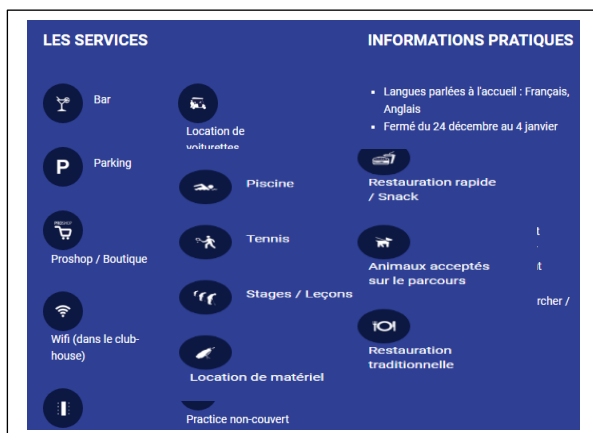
LES SERVICES

INFORMATIONS PRATIQUES

P

PROSHOP

Bar

Location de voiturettes

Parking

Piscine

Proshop / Boutique

Tennis

Stages / Leçons

Wifi (dans le club-house)

Location de matériel

Practice non-couvert

Langues parlées à l'accueil : Français, Anglais

Fermé du 24 décembre au 4 janvier

Restauration rapide / Snack

t

Animaux acceptés sur le parcours

t

rcher /

Restauration traditionnelle